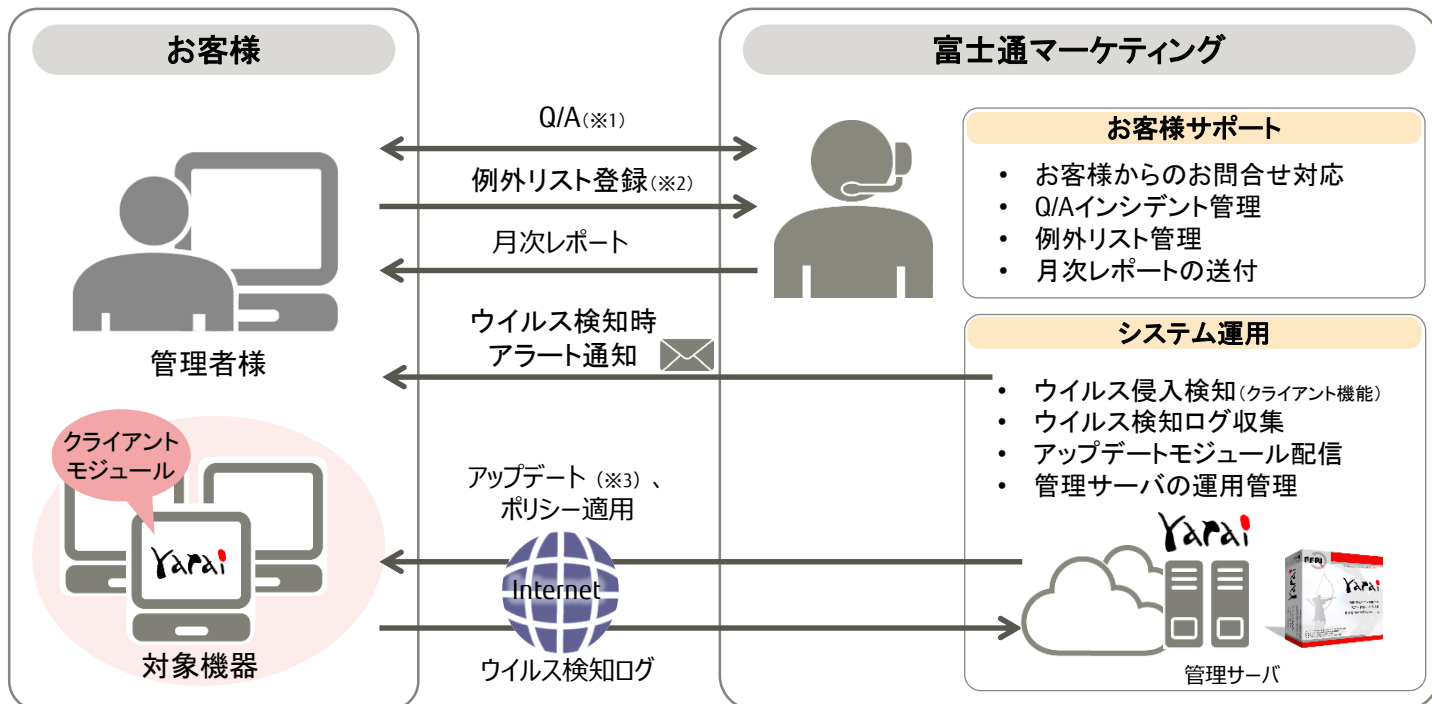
お客様

富士通マーケティング

Q/A（※1）

例外リスト登録（※2）

月次レポート

お客様サポート

• お客様からのお問合せ対応
• Q/Aインシデント管理
• 例外リスト管理
• 月次レポートの送付

管理者様

ウイルス検知時
アラート通知

システム運用

• ウイルス侵入検知（クライアント機能）
• ウイルス検知ログ収集
• アップデートモジュール配信
• 管理サーバの運用管理

クライアント
モジュール

Yarai

アップデート（※3）、
ポリシー適用

Internet

Yarai

対象機器

ウイルス検知ログ

管理サーバ